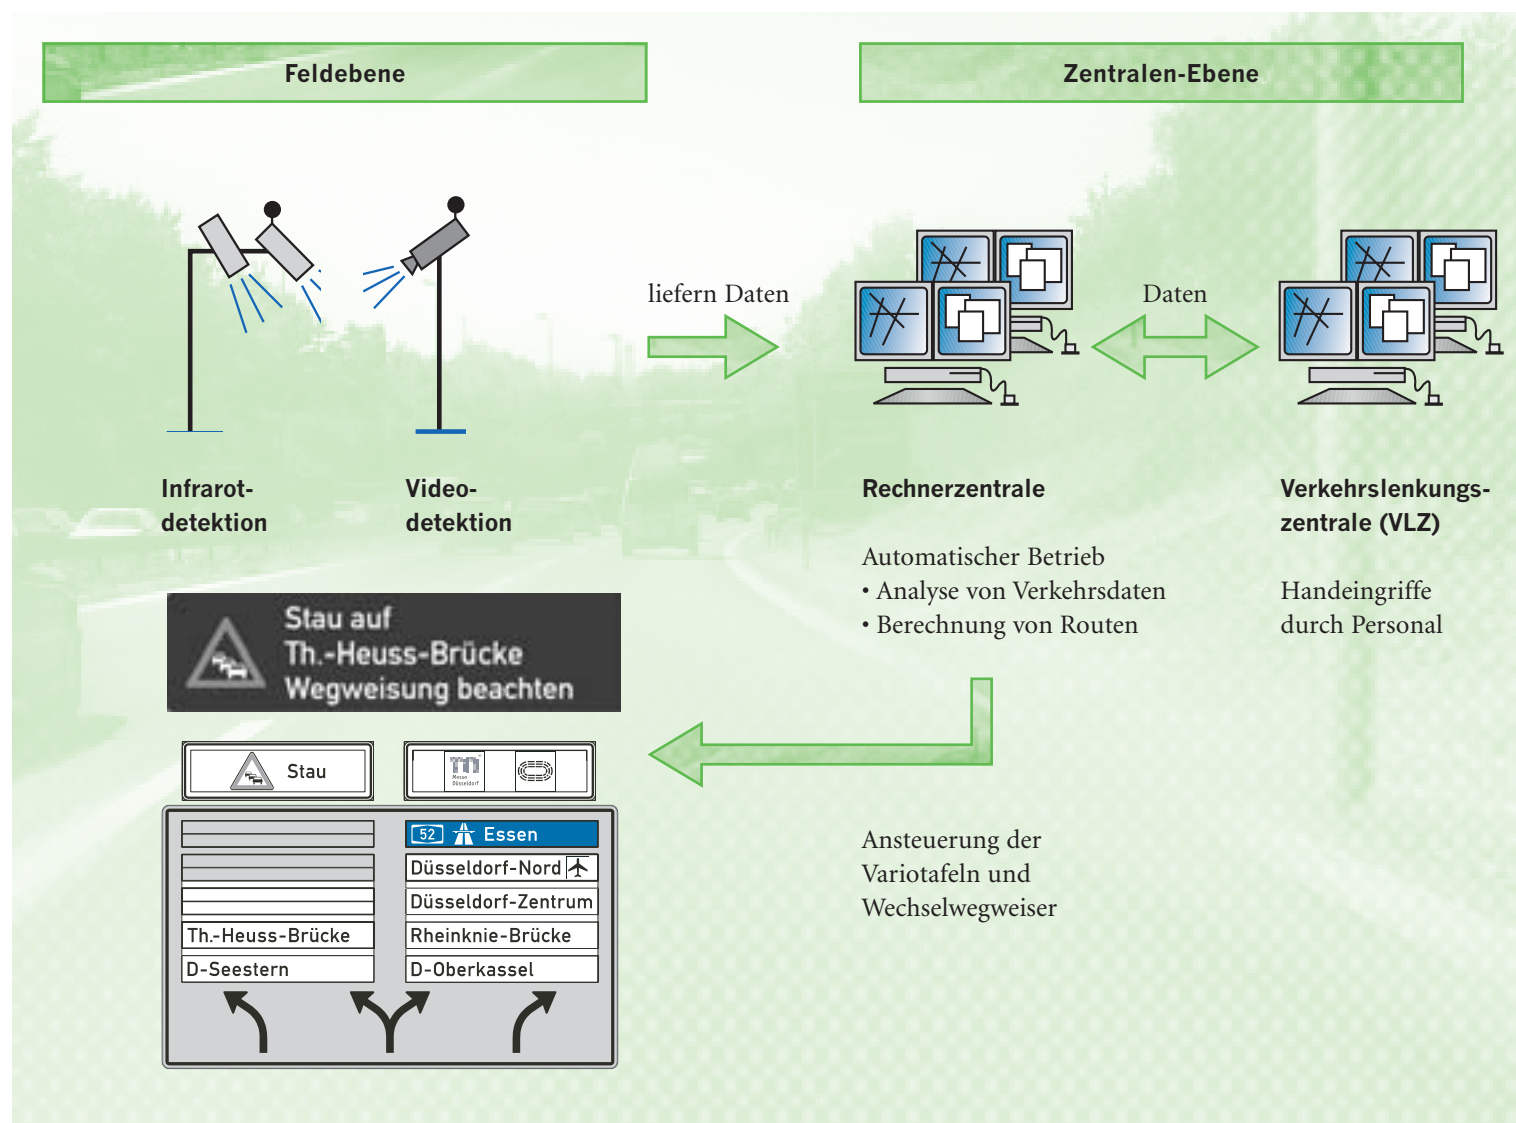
Feldebene

Zentralen-Ebene

liefern Daten

Daten

Infrarot-detektion

Video-detektion

Rechnerzentrale

Verkehrslenkungs-zentrale (VLZ)

Automatischer Betrieb
• Analyse von Verkehrsdaten
• Berechnung von Routen

Handeingriffe durch Personal

Stau auf
Th.-Heuss-Brücke
Wegweisung beachten

Stau

Messe Düsseldorf

52 Essen

Düsseldorf-Nord

Düsseldorf-Zentrum

Th.-Heuss-Brücke

Rheinknie-Brücke

D-Seestern

D-Oberkassel

Ansteuerung der Variotafeln und Wechselwegweiser